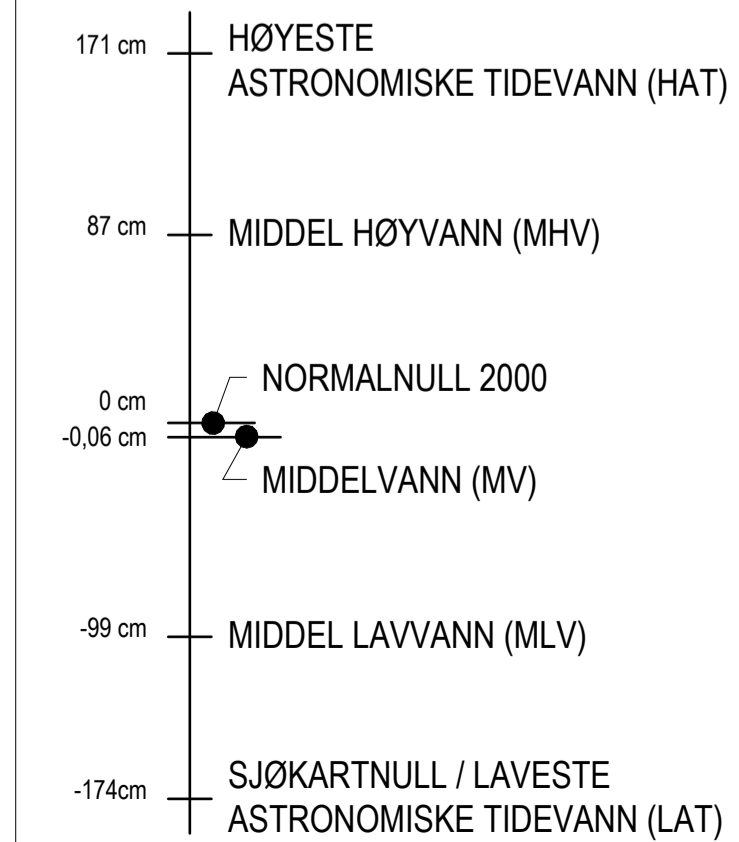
171 cm HØYESTE ASTRONOMISKE TIDEVANN (HAT)

87 cm MIDDEL HØYVANN (MHV)

NORMALNULL 2000

0 cm

-0,06 cm

MIDDELVANN (MV)

-99 cm MIDDEL LAVVANN (MLV)

-174cm SJØKARTNULL / LAVESTE ASTRONOMISKE TIDEVANN (LAT)